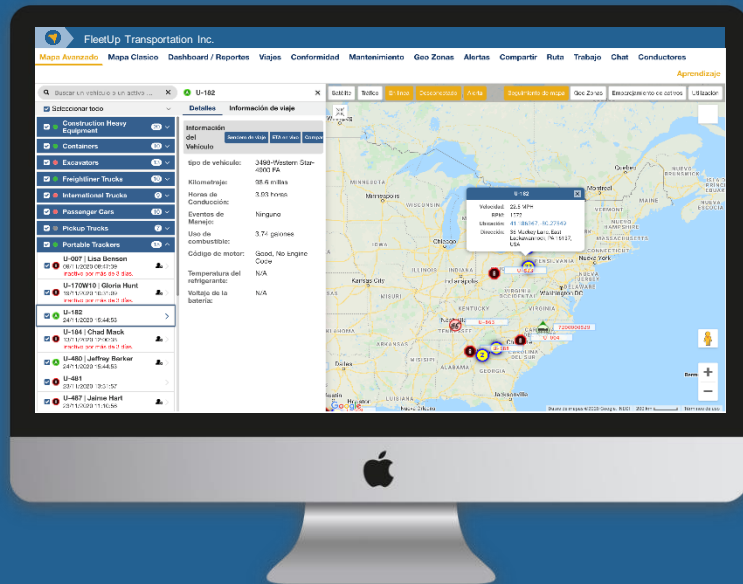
FleetUp Transportation Inc.

Mapa Avanzado Mapa Clasico Dashboard / Reportes Viajes Conformidad Mantenimiento Geo Zonas Alertas Compartir Ruta Trabajo Chat Conductores

Aprendizaje

Buscar un vehículo o un activo

Seleccionar todo

Construction Heavy Equipment
Containers
Excavators
Freightliner Trucks
International Trucks
Passenger Cars
Pickup Trucks
Portable Trackers

U-007 | Lisa Benson
08/11/2020 08:47:39
inactivo por más de 3 días.

U-170W10 | Gloria Hunt
10/11/2020 10:47:00
inactivo por más de 3 días.

U-182
24/11/2020 15:44:53

U-184 | Chad Mack
10/11/2020 12:06:08
inactivo por más de 3 días.

U-480 | Jeffrey Barker
24/11/2020 15:44:53

U-481
24/11/2020 10:51:57

U-487 | Jaime Hart
24/11/2020 11:16:56

U-182

Detalles Información de viaje

Información del Vehículo

tipo de vehículo: 3490-Western Star-4900 FA
Kilometraje: 98.6 millas
Horas de Conducción: 3.03 horas
Eventos de Manejo: Ninguno
Uso de combustible: 3.74 galones
Código de motor: Good, No Engine Code
Temperatura del refrigerante: N/A
Voltaje de la batería: N/A

Satélite Tráfico En línea Desconectado Alerta Seguimiento de mapa Geo Zonas Emparejamiento de activos Utilización

U-182
Velocidad: 22.5 MPH
RPM: 1777
Ubicación: 41.186147, -80.27592
Dirección: 56 Wolfkey Lane East Lackawannock, PA 16137, USA

Montreal
MAINE
NEW HAMPSHIRE
MASSACHUSETTS
Chicago
ILLINOIS
INDIANA
OHIO
PENNSYLVANIA
Nueva York
Kansas City
KENTUCKY
VIRGINIA OCCIDENTAL
DELAWARE
MARYLAND
VIRGINIA
TENNESSEE
CAROLINA DEL NORTE
CAROLINA DEL SUR
GEORGIA
MISISIPI
ALABAMA
LUISIANA
Nueva Orleans
U-983
7290006529
U-904
Google
Datos de mapas ©2020 Google, INEGI
Términos de uso